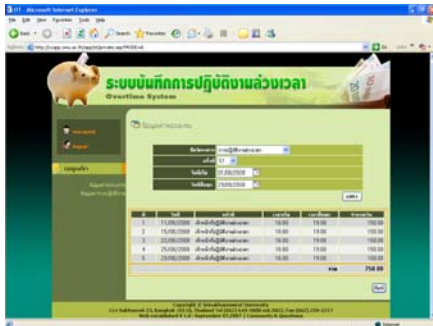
OT - Microsoft Internet Explorer
File Edit View Favorites Tools Help

ระบบบันทึกการปฏิบัติงานล่วงเวลา
Overtime System

01/06/2008
29/06/2008

| | | | | | |
|---|---|---|---|---|---|
| 1 | 11/06/2008 | | 16:00 | 19:00 | 150.00 |
| 2 | 15/06/2008 | | 16:00 | 19:00 | 150.00 |
| 3 | 22/06/2008 | | 16:00 | 19:00 | 150.00 |
| 4 | 25/06/2008 | | 16:00 | 19:00 | 150.00 |
| 5 | 29/06/2008 | | 16:00 | 19:00 | 150.00 |
| | | | | | 750.00 |

Copyright © Srinakharinwirot University
114 Sukhumvit 23, Bangkok 10110, Thailand
Internet